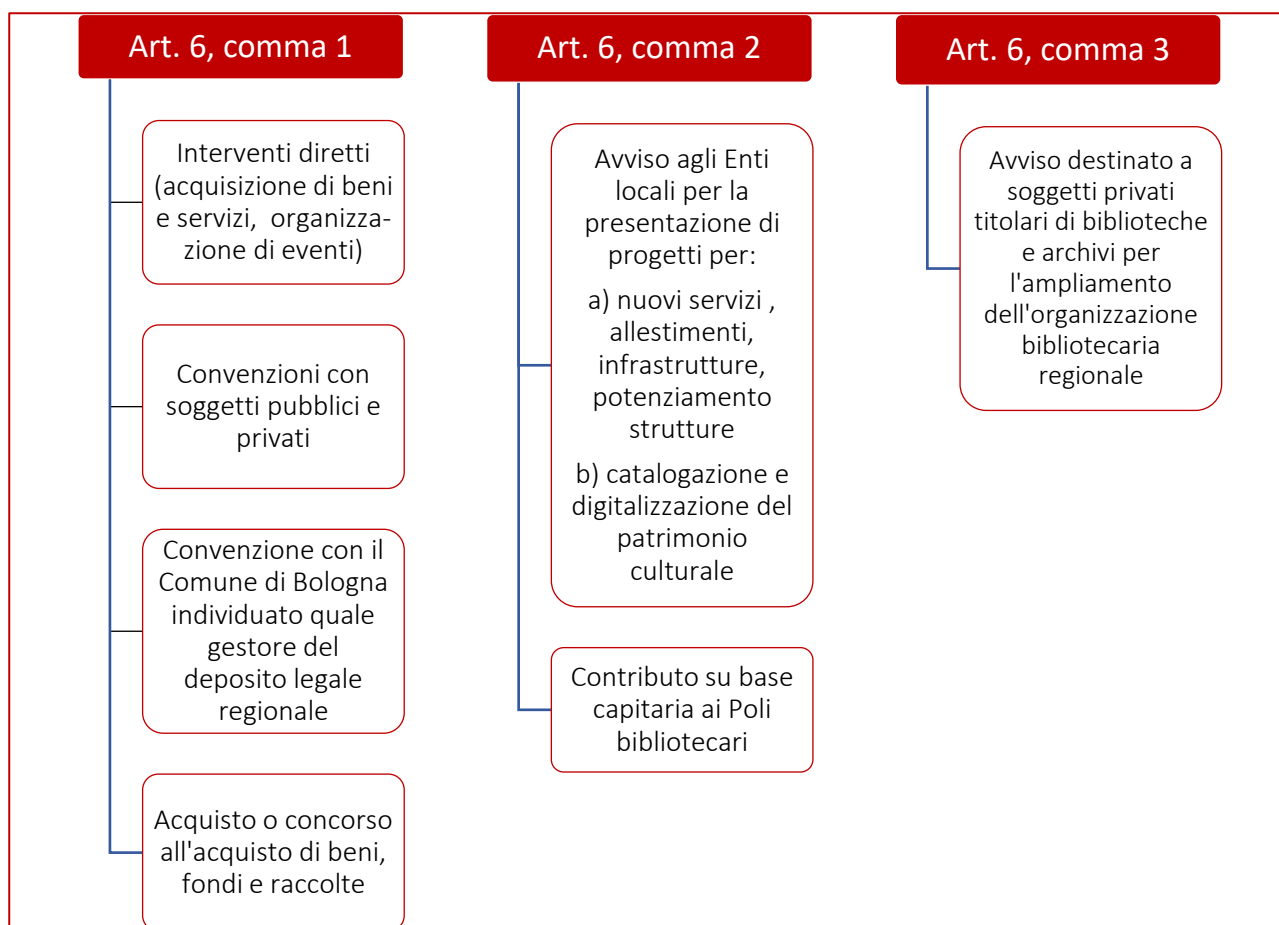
Art. 6, comma 1

Interventi diretti (acquisizione di beni e servizi, organizzazione di eventi)

Convenzioni con soggetti pubblici e privati

Convenzione con il Comune di Bologna individuato quale gestore del deposito legale regionale

Acquisto o concorso all'acquisto di beni, fondi e raccolte

Art. 6, comma 2

Avviso agli Enti locali per la presentazione di progetti per:

a) nuovi servizi , allestimenti, infrastrutture, potenziamento strutture

b) catalogazione e digitalizzazione del patrimonio culturale

Contributo su base capitaria ai Poli bibliotecari

Art. 6, comma 3

Avviso destinato a soggetti privati titolari di biblioteche e archivi per l'ampliamento dell'organizzazione bibliotecaria regionale